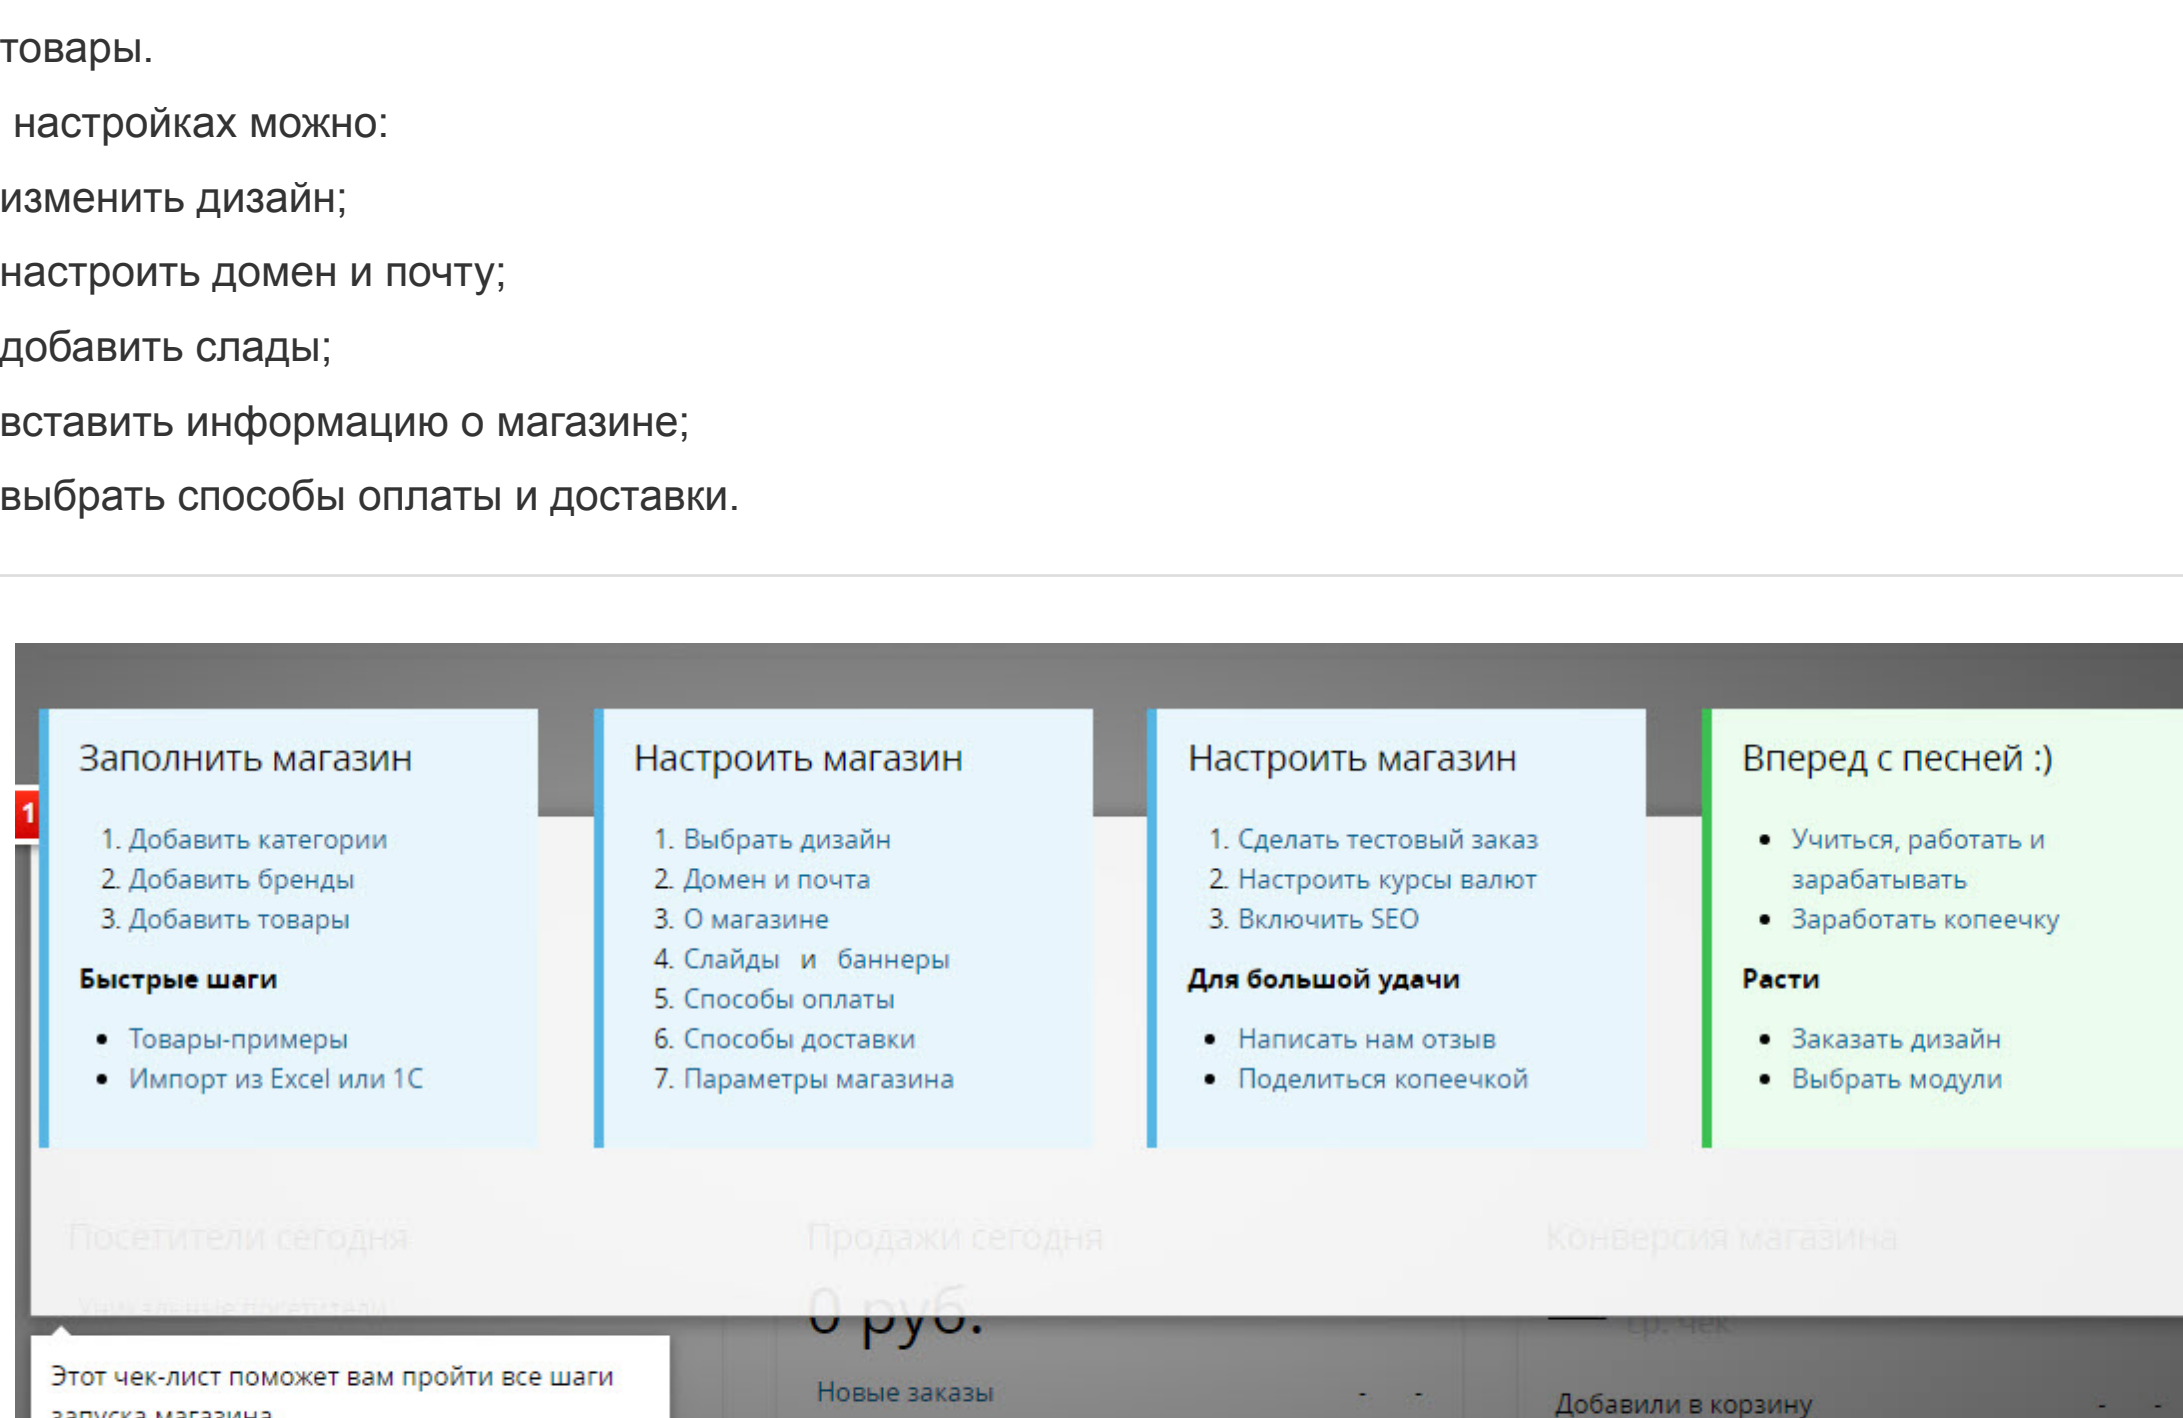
товары.

настройках можно:

изменить дизайн;

настроить домен и почту;

добавить слады;

вставить информацию о магазине;

выбрать способы оплаты и доставки.

1

Заполнить магазин

1. Добавить категории
2. Добавить бренды
3. Добавить товары

Быстрые шаги

- Товары-примеры
- Импорт из Excel или 1С

Настроить магазин

1. Выбрать дизайн
2. Домен и почта
3. О магазине
4. Слайды и баннеры
5. Способы оплаты
6. Способы доставки
7. Параметры магазина

Настроить магазин

1. Сделать тестовый заказ
2. Настроить курсы валют
3. Включить SEO

Для большой удачи

- Написать нам отзыв
- Поделиться копеечкой

Вперед с песней :)

- Учиться, работать и зарабатывать
- Заработать копеечку

Расти

- Заказать дизайн
- Выбрать модули

Посетители сегодня

Уникальные посетители

Продажи сегодня

0 руб.

Новые заказы

Конверсия магазина

Ср. чек

Добавили в корзину

Этот чек-лист поможет вам пройти все шаги запуска магазина